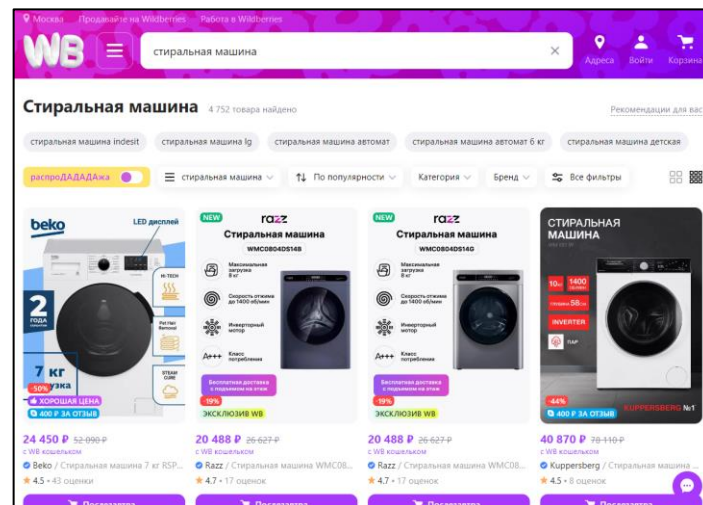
Москва Продавайте на Wildberries Работа в Wildberries

WB

стиральная машина

Адреса Войти Корзина

Стиральная машина 4 752 товара найдено

Рекомендации для вас

стиральная машина indesit стиральная машина lg стиральная машина автомат стиральная машина автомат 6 кг стиральная машина детская

распроДАДАДАжа

стиральная машина По популярности Категория Бренд Все фильтры

beko LED дисплей

2 года гарантии

7 кг загрузка

HI-TECH

Pet Hair Removal

STEAM CURE

-50%

ХОРОШАЯ ЦЕНА

400 ₽ ЗА ОТЗЫВ

24 450 ₽ 52 090 ₽
с WB кошельком
Beko / Стиральная машина 7 кг RSP...
4.5 • 43 оценки

NEW razz
Стиральная машина
WMC0804DS14B
Максимальная загрузка 8 кг
Скорость отжима до 1400 об/мин
Инверторный мотор
A+++ Класс потребления
Бесплатная доставка с подъемом на этаж
-19%
ЭКСКЛЮЗИВ WB

20 488 ₽ 26 627 ₽
с WB кошельком
Razz / Стиральная машина WMC08...
4.7 • 17 оценок

NEW razz
Стиральная машина
WMC0804DS14G
Максимальная загрузка 8 кг
Скорость отжима до 1400 об/мин
Инверторный мотор
A+++ Класс потребления
Бесплатная доставка с подъемом на этаж
-19%
ЭКСКЛЮЗИВ WB

20 488 ₽ 26 627 ₽
с WB кошельком
Razz / Стиральная машина WMC08...
4.7 • 17 оценок

СТИРАЛЬНАЯ МАШИНА
10кг 1400 об/мин
Глубина 58 см
INVERTER
ПАР
-44%
400 ₽ ЗА ОТЗЫВ
KUPPERSBERG №1

40 870 ₽ 78 110 ₽
с WB кошельком
Kuppersberg / Стиральная машина ...
4.5 • 8 оценок

Посмотреть Посмотреть Посмотреть Посмотреть